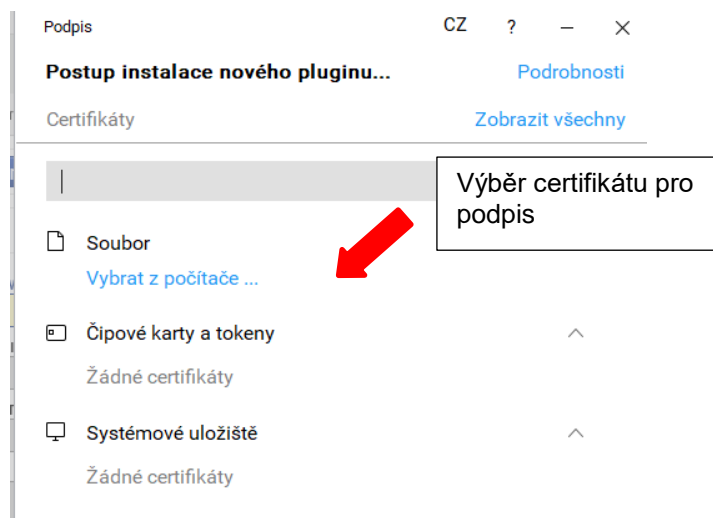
Podpis

CZ ? – ✕

Postup instalace nového pluginu...

Podrobnosti

Certifikáty

Zobrazit všechny

Výběr certifikátu pro podpis

Soubor

Vybrat z počítače ...

Čipové karty a tokeny

Žádné certifikáty

Systémové uložiště

Žádné certifikáty